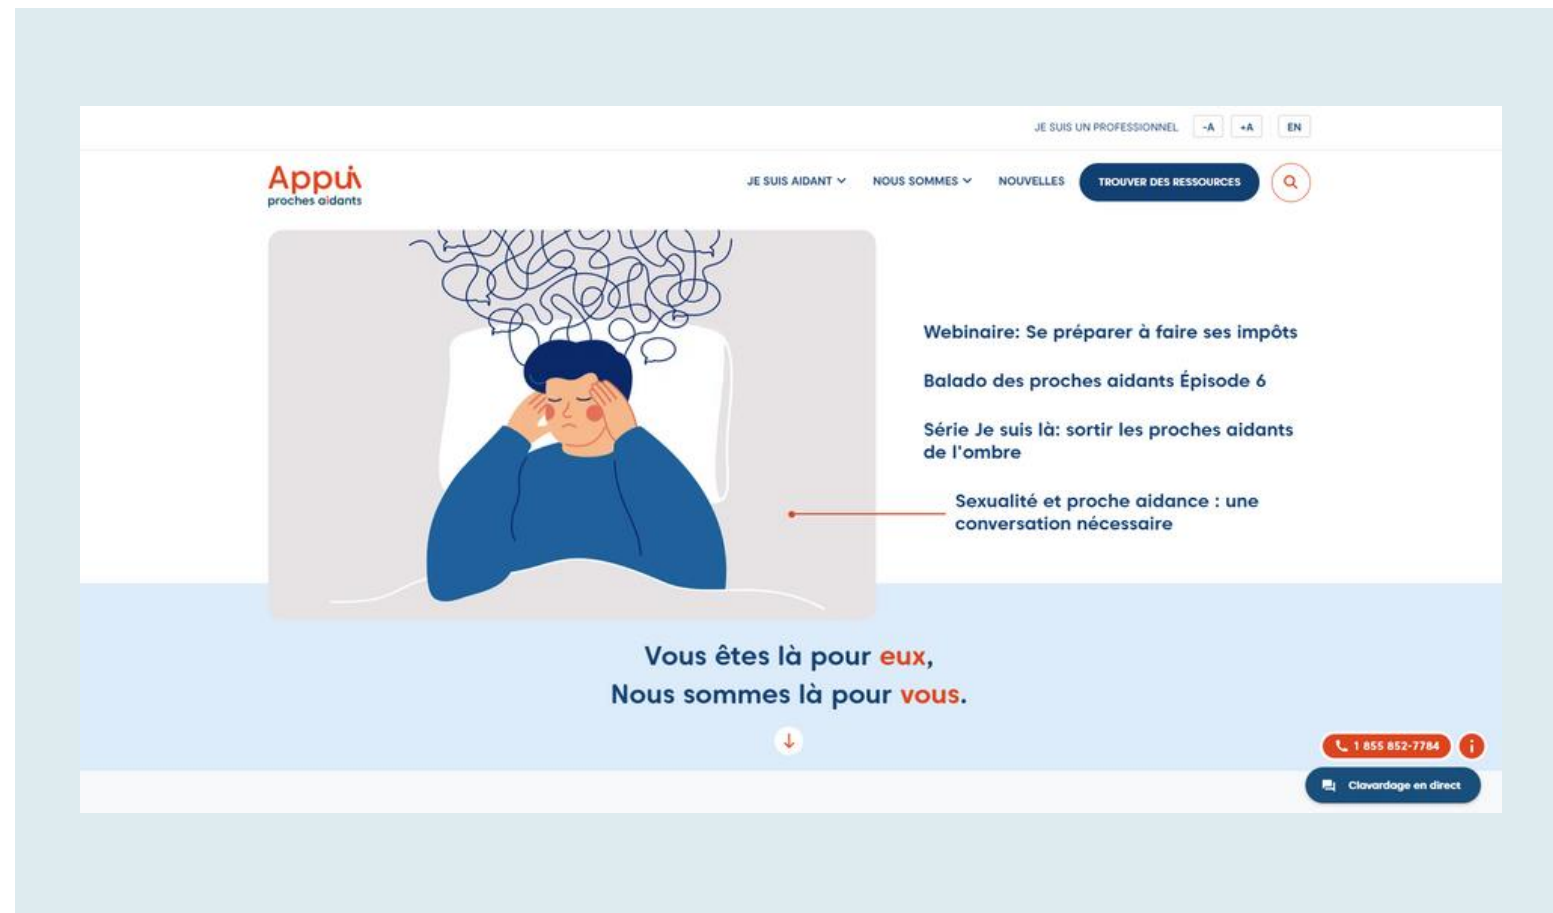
JE SUIS UN PROFESSIONNEL -A +A EN

Appui
proches aidants

JE SUIS AIDANT NOUS SOMMES NOUVELLES TROUVER DES RESSOURCES

Webinaire: Se préparer à faire ses impôts

Balado des proches aidants Épisode 6

Série Je suis là: sortir les proches aidants de l'ombre

Sexualité et proche aidance : une conversation nécessaire

Vous êtes là pour eux,
Nous sommes là pour vous.

1 855 852-7784

Clavardage en direct